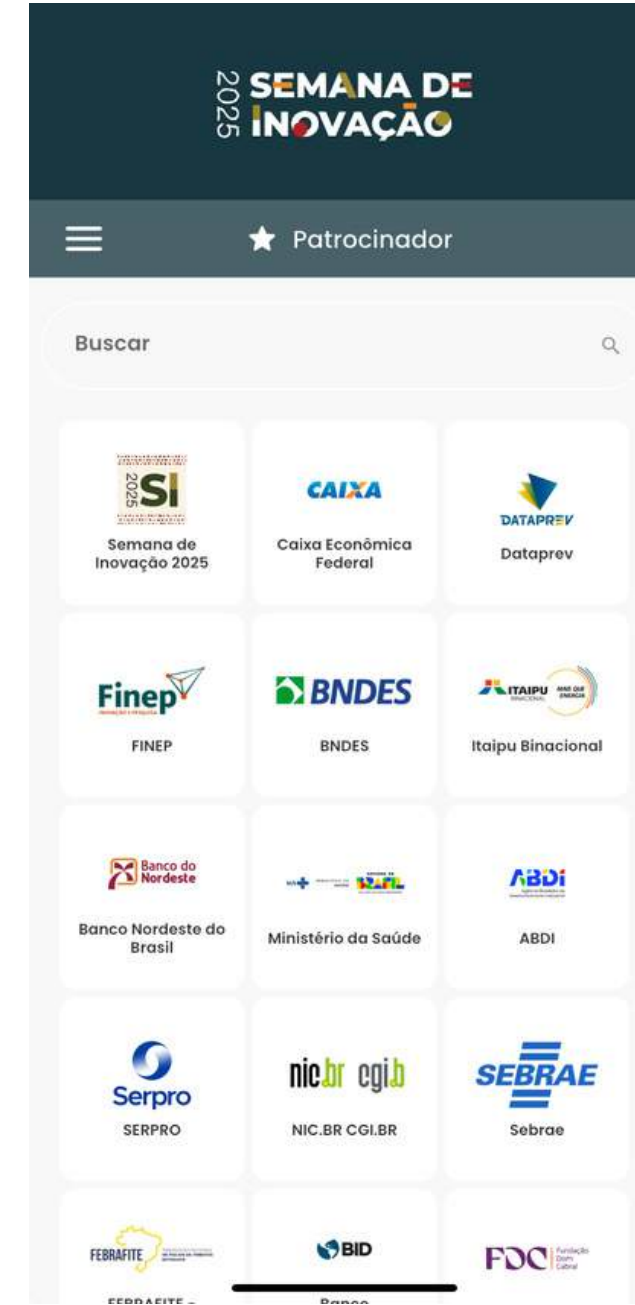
2025 SEMANA DE INOVAÇÃO

Patrocinador

Buscar

2025 SI
Semana de Inovação 2025

CAIXA
Caixa Econômica Federal

DATAPREV
Dataprev

Finep
FINEP

BNDES
BNDES

ITAIPU
Itaipu Binacional

Banco do Nordeste
Banco Nordeste do Brasil

Ministério da Saúde

ABDI
ABDI

Serpro
SERPRO

nic.br cgi.br
NIC.BR CGI.BR

SEBRAE
Sebrae

FEBRAFITE
FEBRAFITE -

BID
Banco

FDC Fundação Dom Cabral